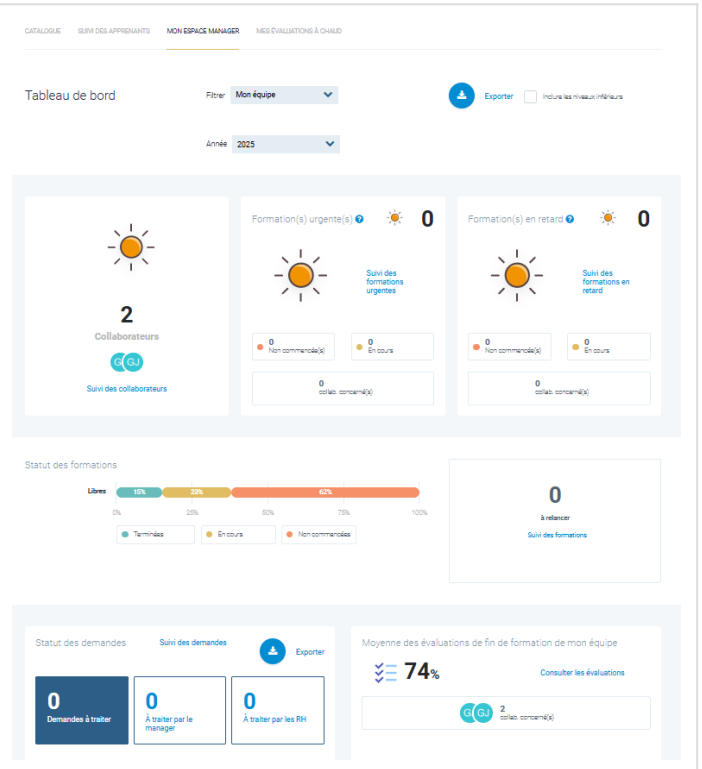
CATALOGUE SUIVI DES APPRENANTS MON ESPACE MANAGER MES ÉVALUATIONS À CHAUD

Tableau de bord

Filtrer Mon équipe

Exporter Inclure les niveaux inférieurs

Année 2025

2
Collaborateurs
G GJ
Suivi des collaborateurs

Formation(s) urgente(s) ? 0

Suivi des formations urgentes

0 Non commencé(s)
0 En cours
0 collab. concerné(s)

Formation(s) en retard ? 0

Suivi des formations en retard

0 Non commencé(s)
0 En cours
0 collab. concerné(s)

Statut des formations

Libres 15% 23% 62%

0% 25% 50% 75% 100%

Terminées En cours Non commencées

0
à relancer
Suivi des formations

Statut des demandes Suivi des demandes Exporter

0
Demandes à traiter

0
À traiter par le manager

0
À traiter par les RH

Moyenne des évaluations de fin de formation de mon équipe

74%

Consulter les évaluations

G GJ 2 collab. concerné(s)